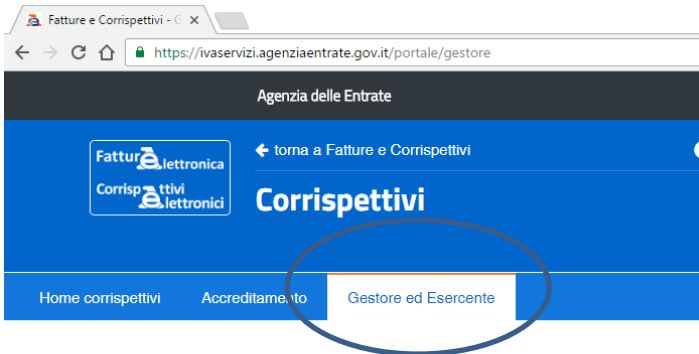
Fatture e Corrispettivi - G

https://ivaservizi.agenziaentrate.gov.it/portale/gestore

Agenzia delle Entrate

Fatture Elettronica
Corrispettivi Elettronici

torna a Fatture e Corrispettivi

Corrispettivi

Home corrispettivi
Accreditamento
Gestore ed Esercente